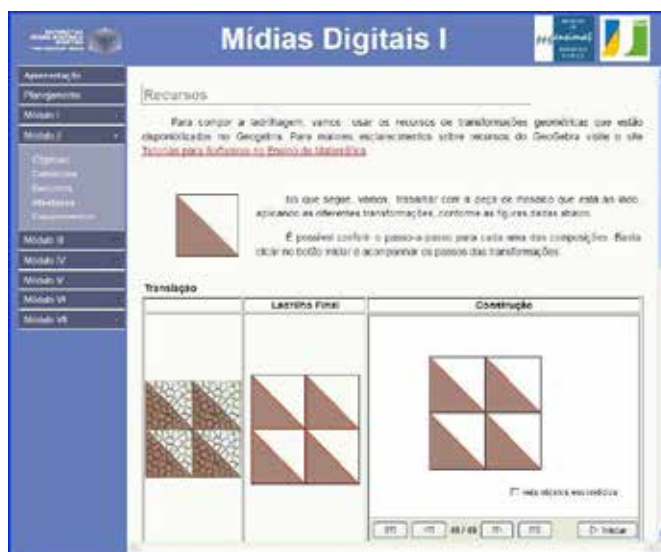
Mídias Digitais I

Apresentação
Planejamento
Módulo I
Módulo II
Objetivos
Conteúdos
Recursos
Atividades
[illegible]
Módulo III
Módulo IV
Módulo V
Módulo VI
Módulo VII

Recursos

Para compor a ladrilhagem, vamos usar os recursos de transformações geométricas que estão disponibilizados no Geogebra. Para maiores esclarecimentos sobre recursos do GeoGebra visite o site Tutoriais para Softwares no Ensino de Matemática.

No que segue, vamos trabalhar com a peça de mosaico que está ao lado aplicando as diferentes transformações, conforme as figuras dadas abaixo.

É possível conferir o passo-a-passo para cada uma das composições. Basta clicar no botão iniciar e acompanhar os passos das transformações.

Translação

| | Ladrilho Final | Construção |
|---|---|---|
| | | |

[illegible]

48 / 48

Iniciar